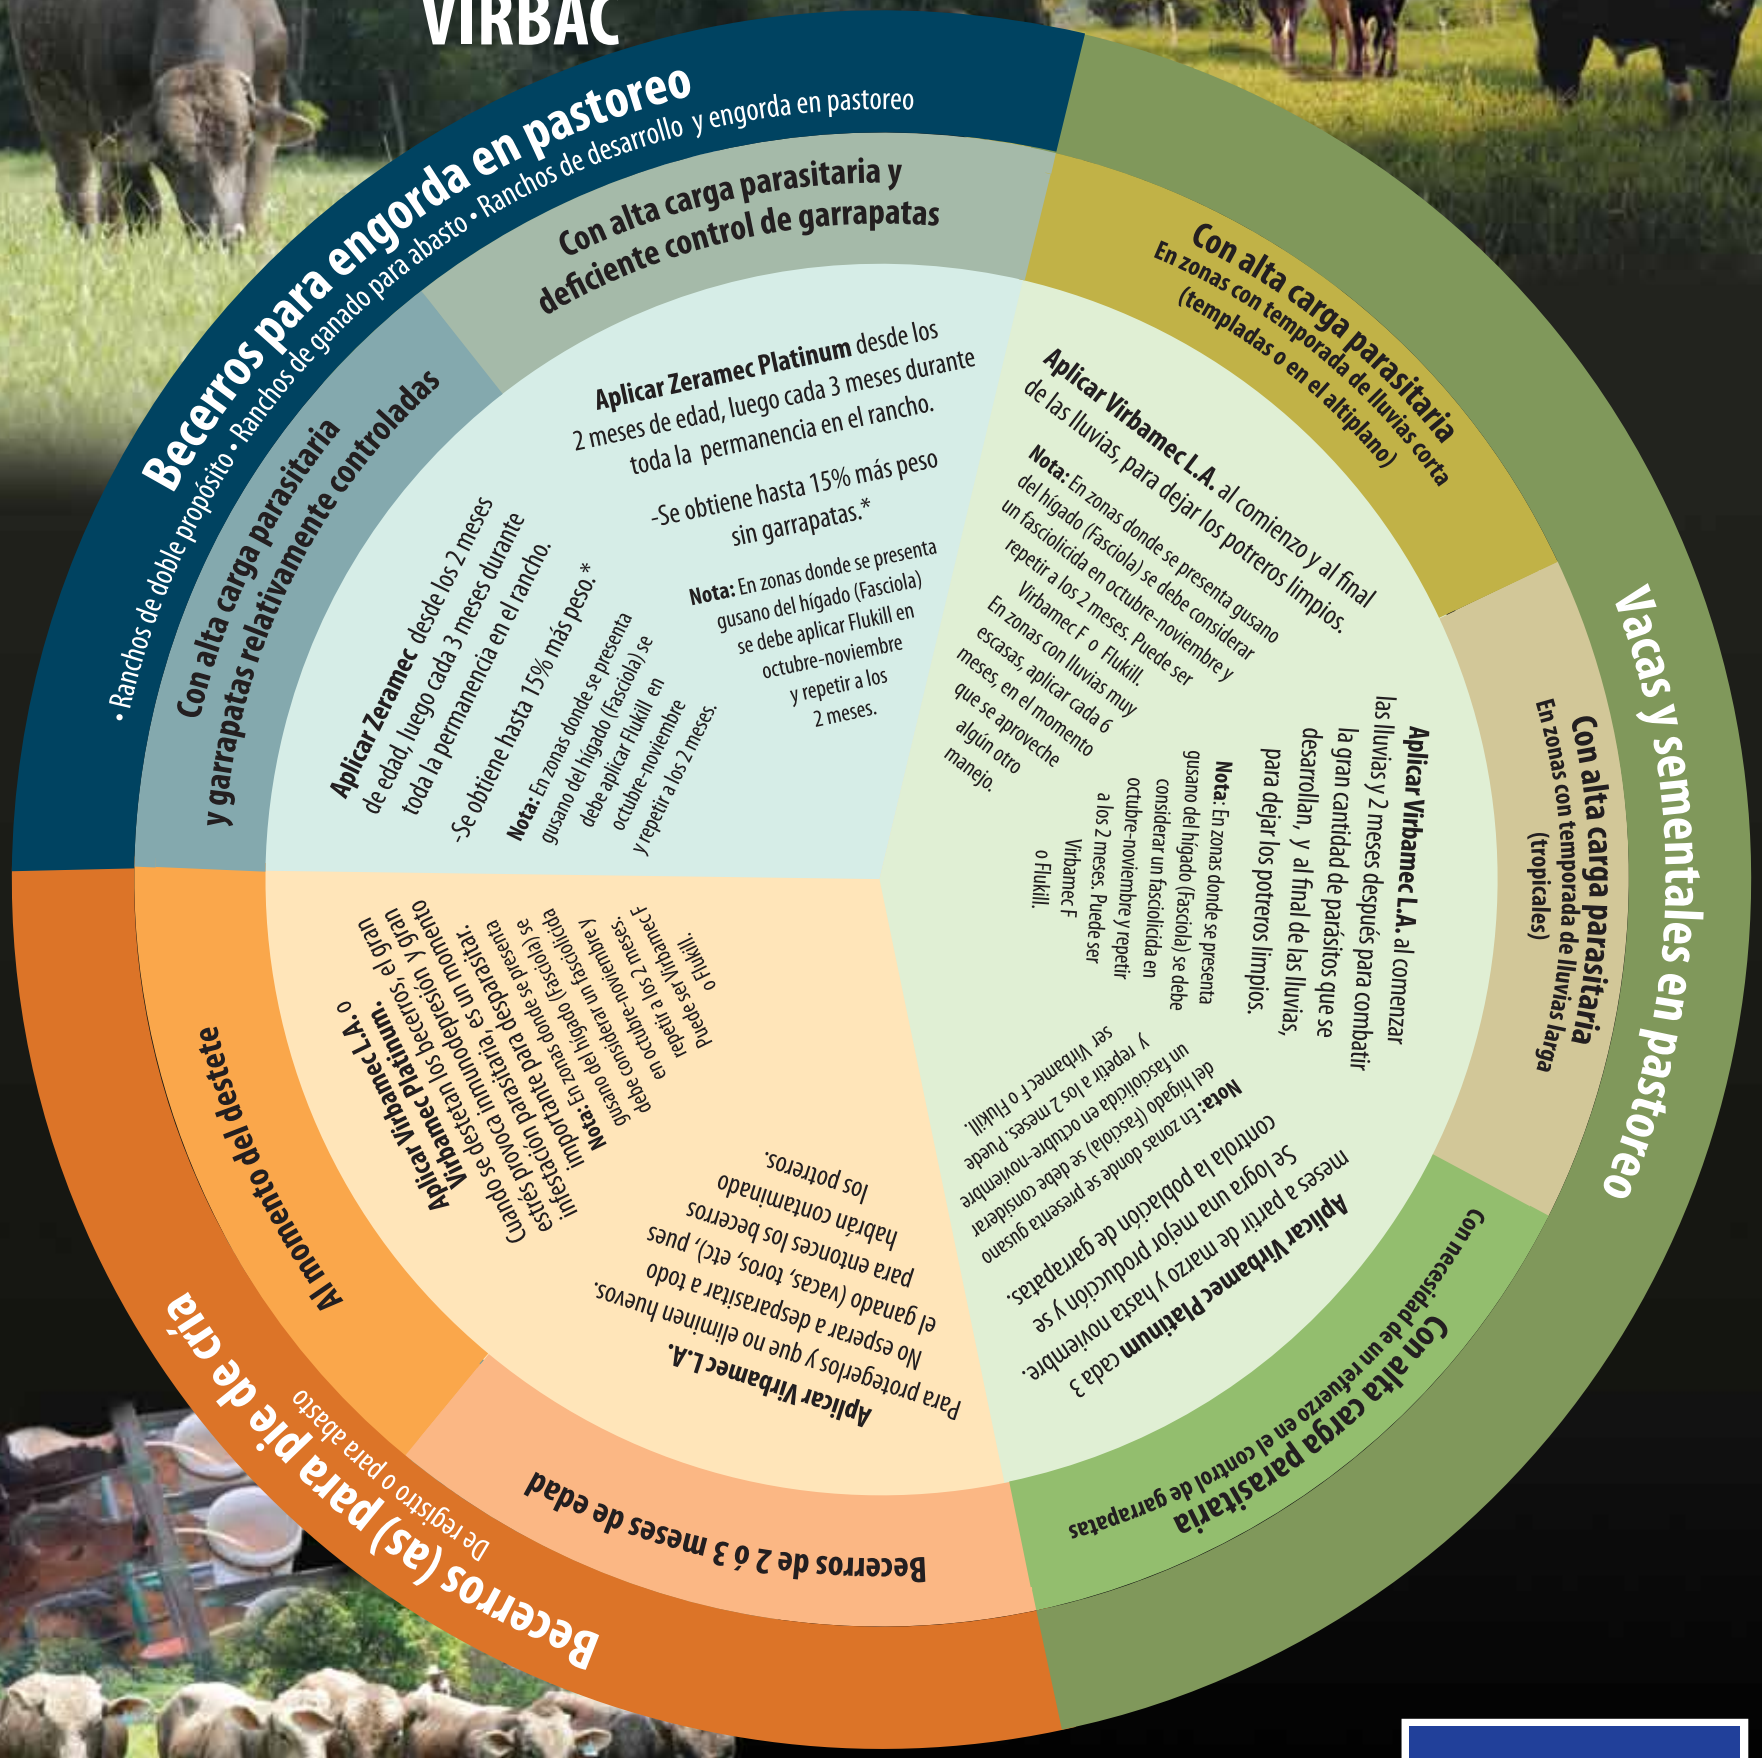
VIRBAC

Becerros para engorda en pastoreo

• Ranchos de doble propósito • Ranchos de ganado para abasto • Ranchos de desarrollo y engorda en pastoreo

Con alta carga parasitaria y deficiente control de garrapatas

Aplicar Zeramec Platinum desde los 2 meses de edad, luego cada 3 meses durante toda la permanencia en el rancho.

-Se obtiene hasta 15% más peso sin garrapatas.*

Nota: En zonas donde se presenta gusano del hígado (Fasciola) se debe aplicar Flukill en octubre-noviembre y repetir a los 2 meses.

Con alta carga parasitaria y garrapatas relativamente controladas

Aplicar Zeramec desde los 2 meses de edad, luego cada 3 meses durante toda la permanencia en el rancho.

-Se obtiene hasta 15% más peso.*

Nota: En zonas donde se presenta gusano del hígado (Fasciola) se debe aplicar Flukill en octubre-noviembre y repetir a los 2 meses.

Vacas y sementales en pastoreo

Con alta carga parasitaria
En zonas con temporada de lluvias corta (templadas o en el altiplano)

Aplicar Virbamec L.A. al comienzo y al final de las lluvias, para dejar los potreros limpios.

Nota: En zonas donde se presenta gusano del hígado (Fasciola) se debe considerar un fasciolicida en octubre-noviembre y repetir a los 2 meses. Puede ser Virbamec F o Flukill.
En zonas con lluvias muy escasas, aplicar cada 6 meses, en el momento que se aproveche algún otro manejo.

Con alta carga parasitaria
En zonas con temporada de lluvias larga (tropicales)

Aplicar Virbamec L.A. al comenzar las lluvias y 2 meses después para combatir la gran cantidad de parásitos que se desarrollan, y al final de las lluvias, para dejar los potreros limpios.

Nota: En zonas donde se presenta gusano del hígado (Fasciola) se debe considerar un fasciolicida en octubre-noviembre y repetir a los 2 meses. Puede ser Virbamec F o Flukill.

Con alta carga parasitaria
Con necesidad de un refuerzo en el control de garrapatas

Aplicar Virbamec Platinum cada 3 meses a partir de marzo y hasta noviembre. Se logra una mejor producción y se controla la población de garrapatas.

Nota: En zonas donde se presenta gusano del hígado (Fasciola) se debe considerar un fasciolicida en octubre-noviembre y repetir a los 2 meses. Puede ser Virbamec F o Flukill.

Becerros (as) para pie de cría
De registro o para abasto

Al momento del destete

Aplicar Virbamec L.A. o Virbamec Platinum.
Cuando se destetan los becerros, y gran estrés provoca inmunodepresión y gran infestación parasitaria, es un momento importante para desparasitar.

Nota: En zonas donde se presenta gusano del hígado (Fasciola) se debe considerar un fasciolicida en octubre-noviembre y repetir a los 2 meses. Puede ser Virbamec F o Flukill.

Becerros de 2 ó 3 meses de edad

Aplicar Virbamec L.A.
Para protegerlos y que no eliminen huevos. No esperar a desparasitar a todo el ganado (vacas, toros, etc), pues para entonces los becerros habrán contaminado los potreros.